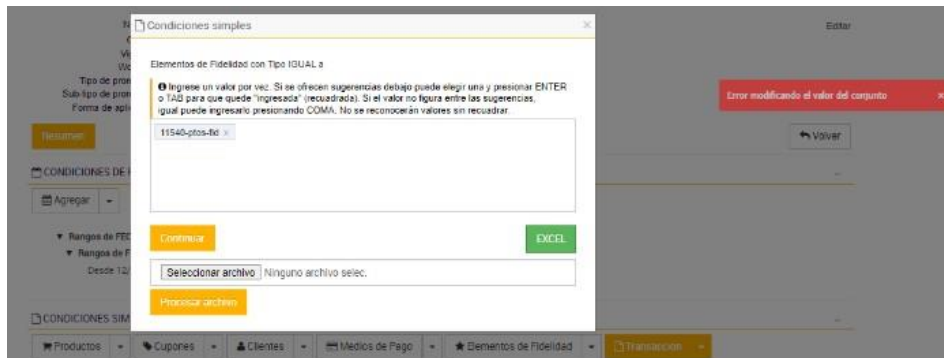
Condiciones simples

×

Elementos de Fidelidad con Tipo IGUAL a

Ingrese un valor por vez. Si se ofrecen sugerencias debajo puede elegir una y presionar ENTER o TAB para que quede "ingresada" (recuadrada). Si el valor no figura entre las sugerencias, igual puede ingresarlo presionando COMA. No se reconocerán valores sin recuadrar.

11540-ptos-fid ×

Continuar

EXCEL

Seleccionar archivo Ninguno archivo selec.

Procesar archivo

Editar

Error modificando el valor del conjunto

×

Tipo de pro
Sub-tipo de pro
Forma de apli

Resumen

Volver

CONDICIONES DE

Agregar

Rangos de FEC
Rangos de F
Desde 12/

CONDICIONES SIM

Productos

Cupones

Clientes

Medios de Pago

Elementos de Fidelidad

Transaccion